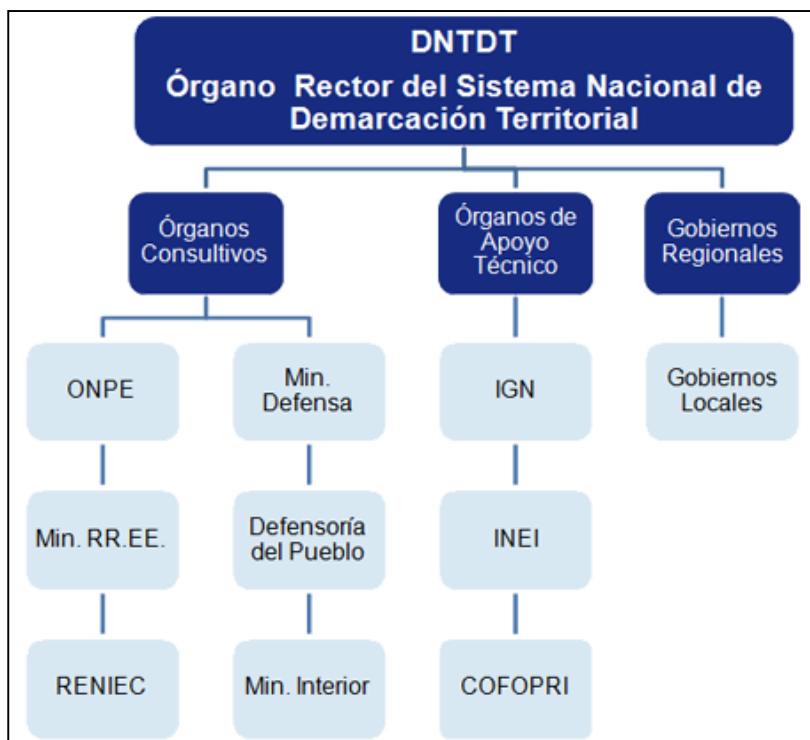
DNTDT
Órgano Rector del Sistema Nacional de Demarcación Territorial

Órganos Consultivos

ONPE

Min. RR.EE.

RENIEC

Min. Defensa

Defensoría del Pueblo

Min. Interior

Órganos de Apoyo Técnico

IGN

INEI

COFOPRI

Gobiernos Regionales

Gobiernos Locales